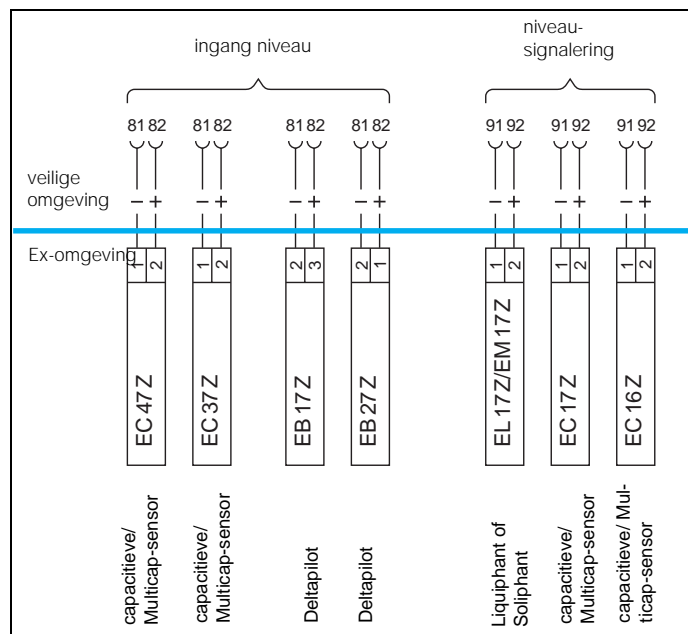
ingang niveau

niveau-
signalering

81 82
81 82
81 82
81 82
91 92
91 92
91 92

veilige
omgeving

− +
− +
− +
− +
− +
− +
− +

Ex-omgeving

1 2
1 2
2 3
2 1
1 2
1 2
1 2

EC 47 Z
EC 37 Z
EB 17 Z
EB 27 Z
EL 17 Z/EM 17 Z
EC 17 Z
EC 16 Z

capacitieve/ Multicap-sensor
capacitieve/ Multicap-sensor
Deltapilot
Deltapilot
Liquiphant of Soliphant
capacitieve/ Multicap-sensor
capacitieve/ Multicap-sensor